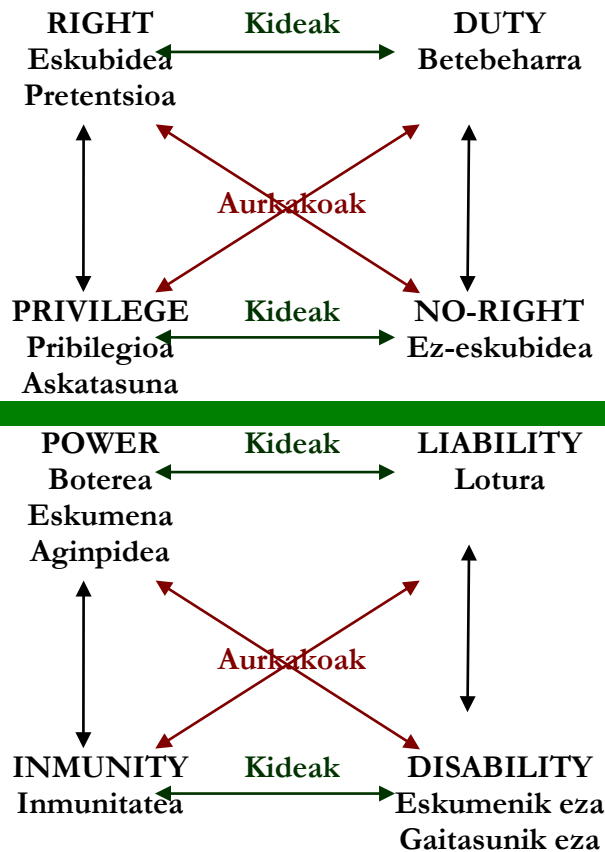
RIGHT
Eskubidea
Pretentsioa

Kideak

DUTY
Betebeharra

Aurkakoak

PRIVILEGE
Pribilegioa
Askatasuna

Kideak

NO-RIGHT
Ez-eskubidea

POWER
Boterea
Eskumena
Aginpidea

Kideak

LIABILITY
Lotura

Aurkakoak

INMUNITY
Inmunitatea

Kideak

DISABILITY
Eskumenik eza
Gaitasunik eza